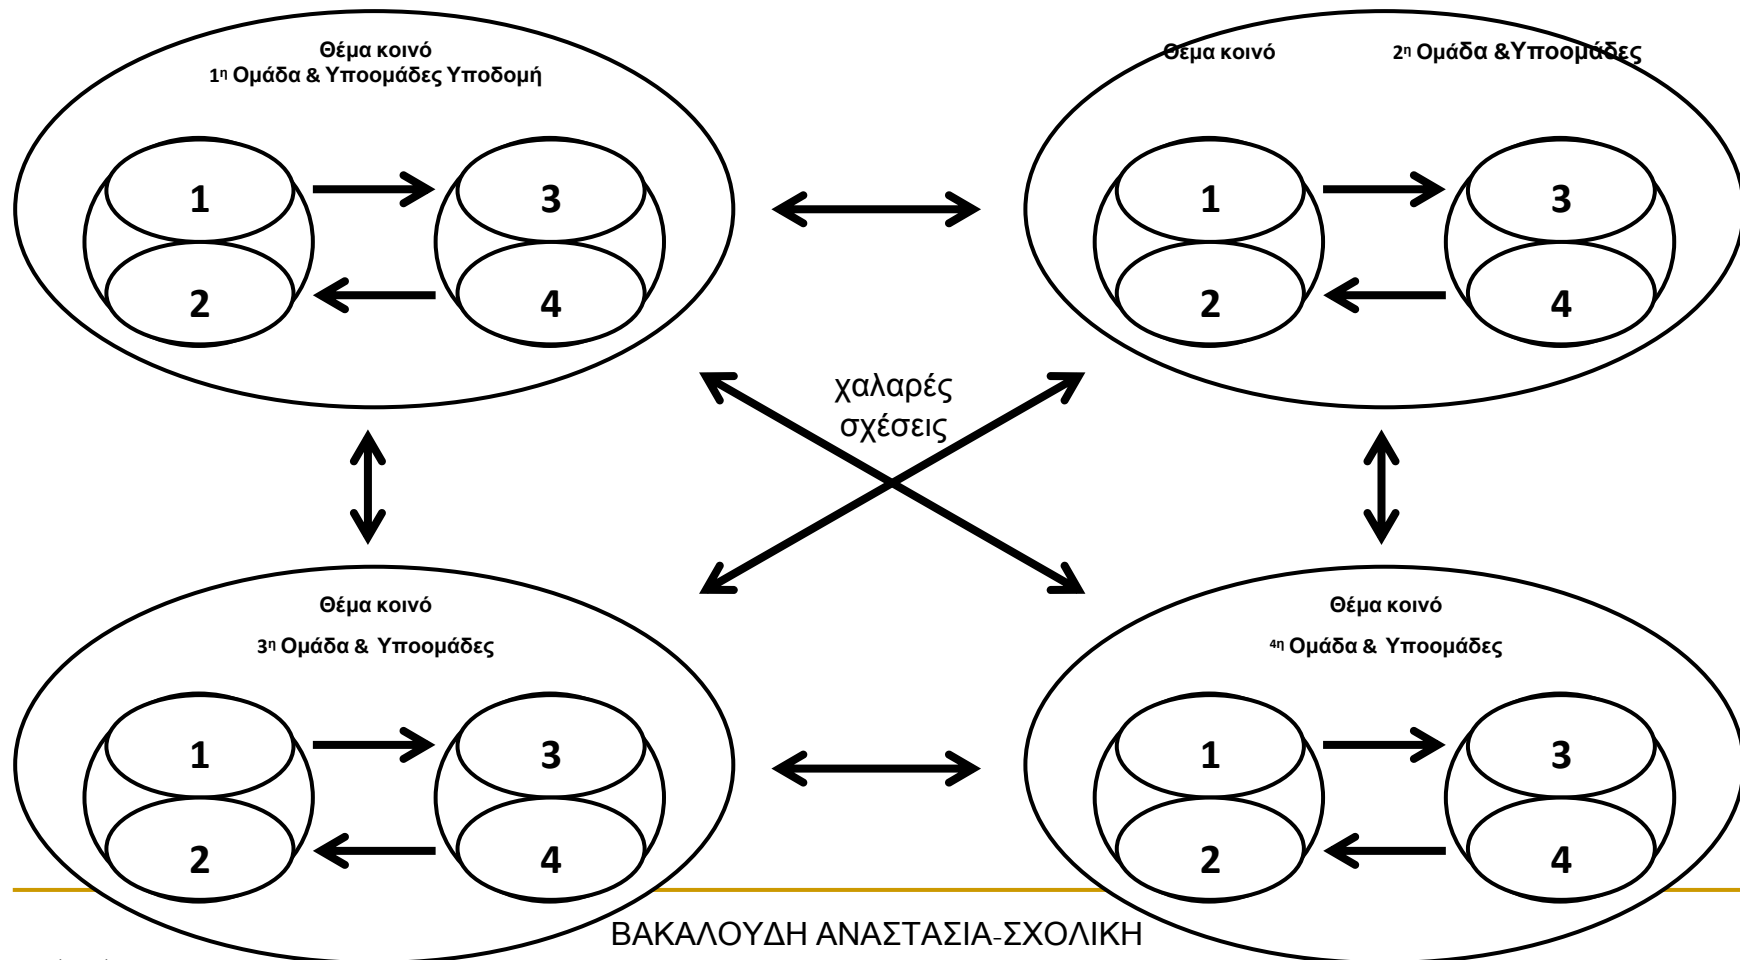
Θέμα κοινό
1η Ομάδα & Υποομάδες Υποδομή

1
3
2
4

Θέμα κοινό 2η Ομάδα &Υποομάδες

1
3
2
4

χαλαρές σχέσεις

Θέμα κοινό
3η Ομάδα & Υποομάδες

1
3
2
4

Θέμα κοινό
4η Ομάδα & Υποομάδες

1
3
2
4

ΒΑΚΑΛΟΥΔΗ ΑΝΑΣΤΑΣΙΑ-ΣΧΟΛΙΚΗ